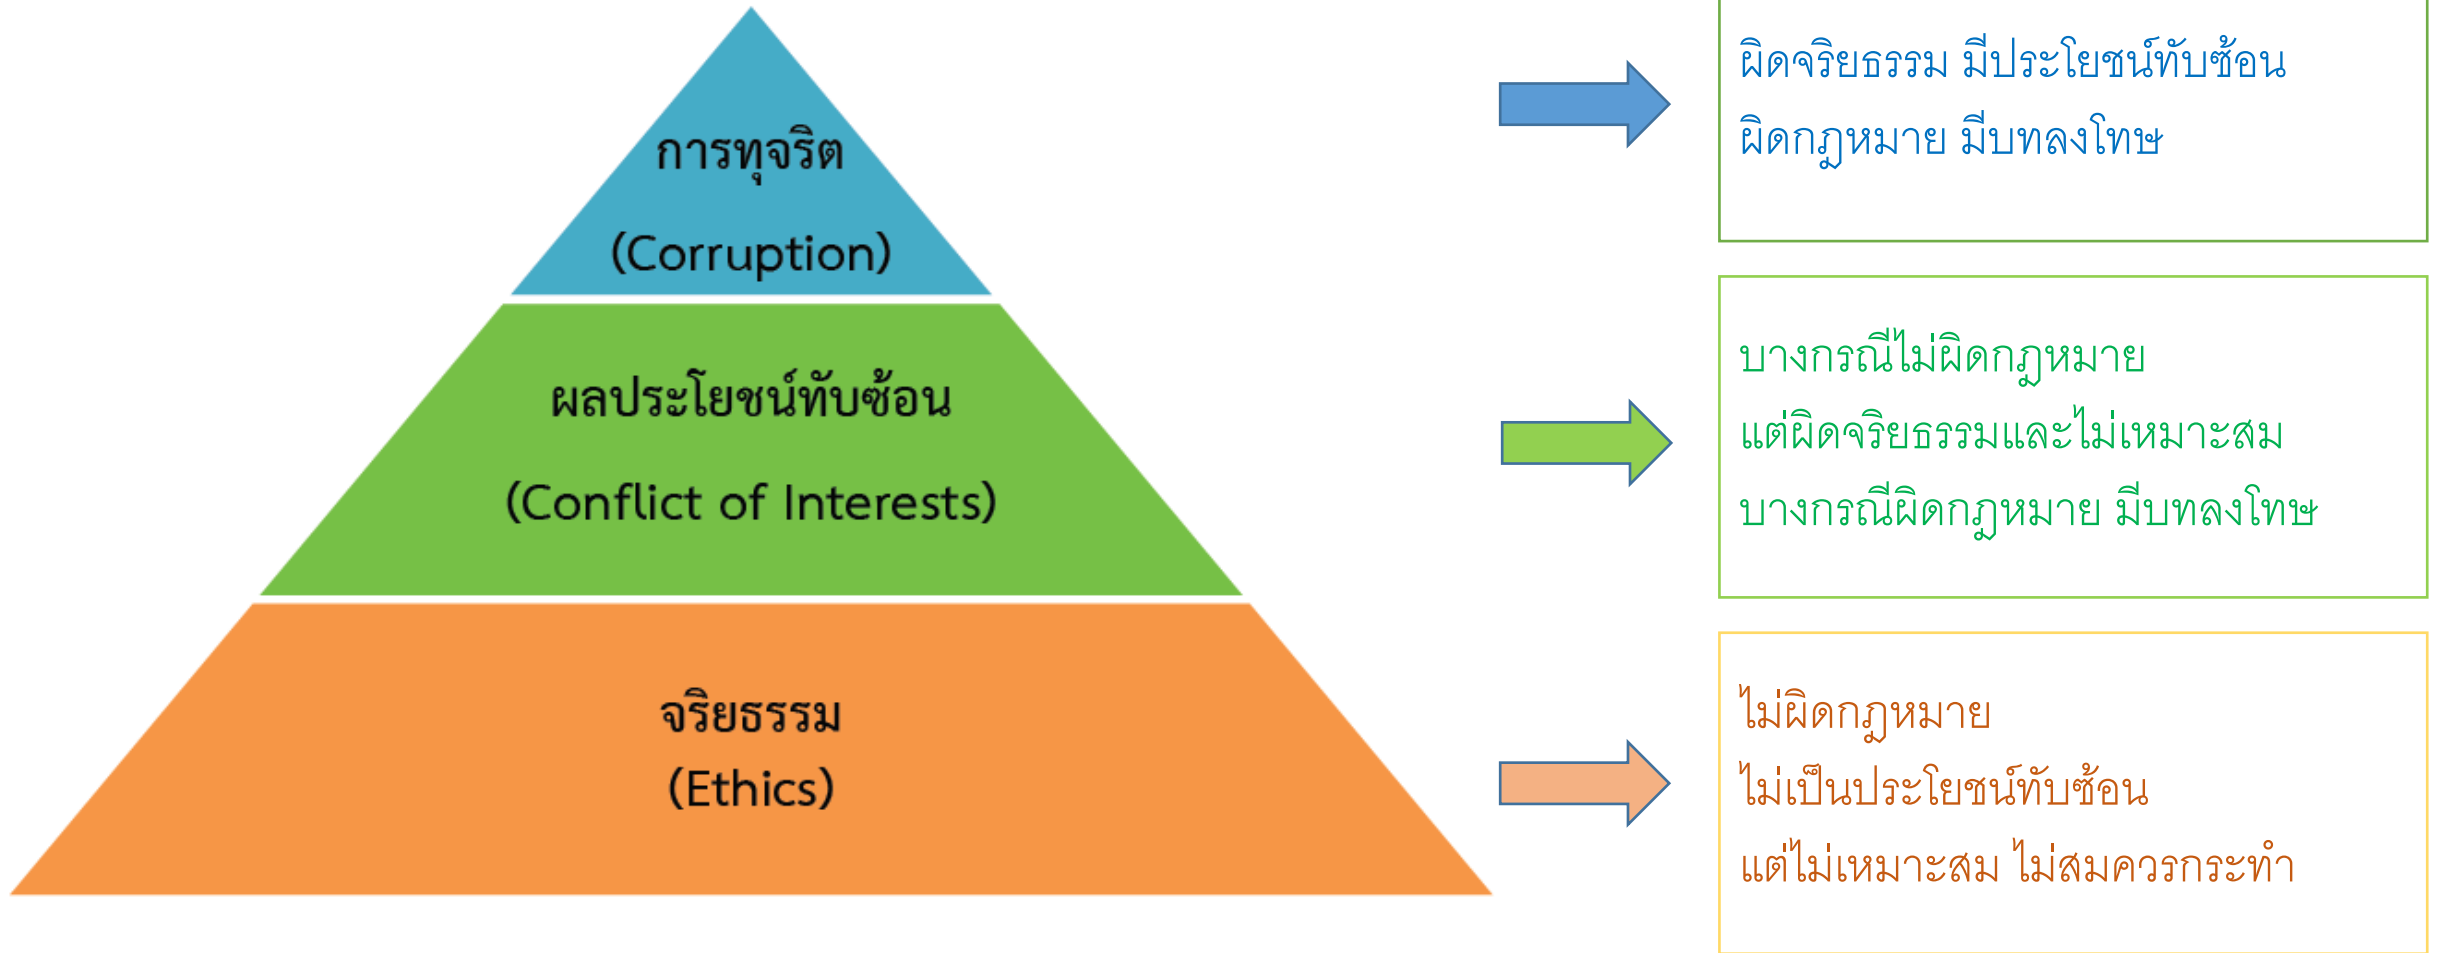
การทุจริต
(Corruption)

ผลประโยชน์ทับซ้อน
(Conflict of Interests)

จริยธรรม
(Ethics)

ผิดจริยธรรม มีประโยชน์ทับซ้อน
ผิดกฎหมาย มีบทลงโทษ

บางกรณีไม่ผิดกฎหมาย
แต่ผิดจริยธรรมและไม่เหมาะสม
บางกรณีผิดกฎหมาย มีบทลงโทษ

ไม่ผิดกฎหมาย
ไม่เป็นประโยชน์ทับซ้อน
แต่ไม่เหมาะสม ไม่สมควรกระทำ